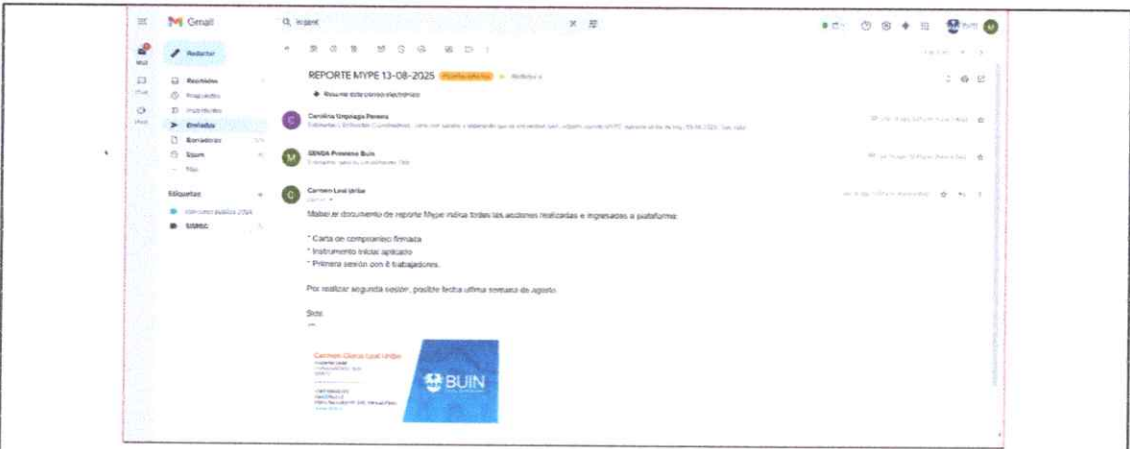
Gmail

Q Mype

Redactar

Recibidos
Pospuestos
Importantes
Enviados
Borradores
Spam
Más

Etiquetas
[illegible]
SENSE

REPORTE MYPE 13-08-2025 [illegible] Recibidos

Resume este correo electrónico

Carolina Urqueaga Pereira
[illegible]

SENDA Previene Buin
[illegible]

Carmen Leal Uribe
para mí

Mabel, el documento de reporte Mype indica todas las acciones realizadas e ingresadas a plataforma:

* Carta de compromiso firmada
* Instrumento inicial aplicado
* Primera sesión con 8 trabajadores.

Por realizar segunda sesión, posible fecha última semana de agosto.

Slds.

Carmen Gloria Leal Uribe
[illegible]

BUIN